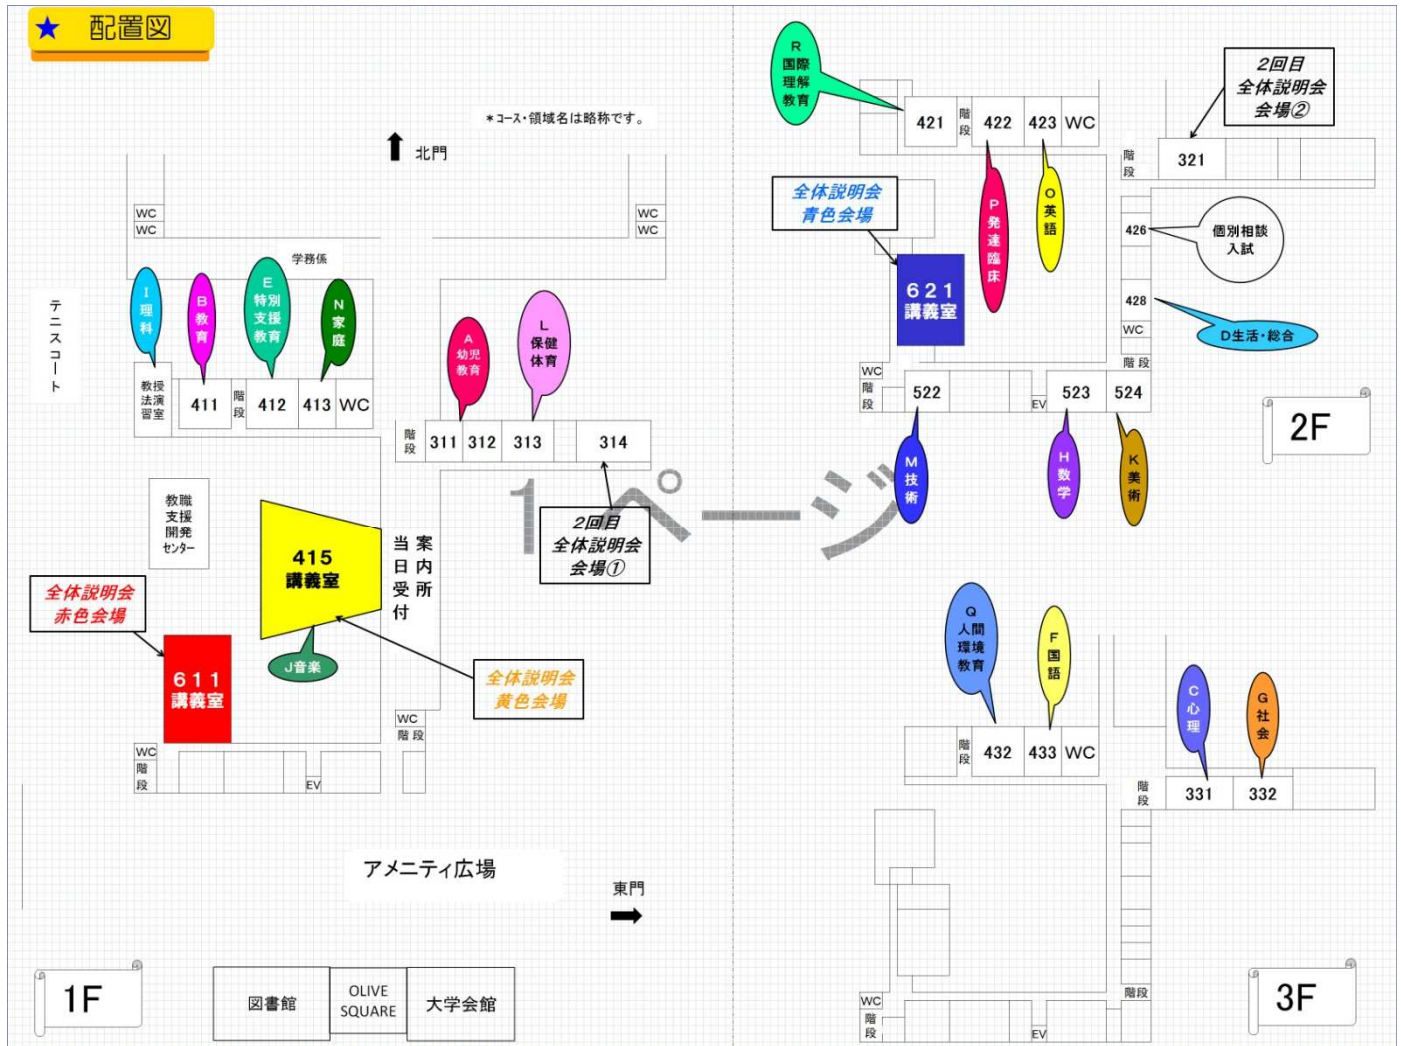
★ 配置図

＊コース・領域名は略称です。

北門

WC
WC

WC
WC

学務係

テニスコート

I 理科

B 教育

E 特別支援教育

N 家庭

教授法演習室

411

階段

412

413

WC

A 幼児教育

L 保健体育

階段

311

312

313

314

教職支援開発センター

415 講義室

J音楽

当日受付

案内所

2回目 全体説明会 会場①

全体説明会 赤色会場

611 講義室

全体説明会 黄色会場

WC
階段

WC
階段

EV

アメニティ広場

東門

1F

図書館

OLIVE SQUARE

大学会館

1ページ

R 国際理解教育

421

階段

422

423

WC

2回目 全体説明会 会場②

階段

321

全体説明会 青色会場

P 発達臨床

O 英語

621 講義室

426

個別相談 入試

428

D生活・総合

WC

階段

WC
階段

522

EV

523

524

2F

M 技術

H 数学

K 美術

Q 人間環境教育

F 国語

C 心理

G 社会

階段

432

433

WC

階段

331

332

階段

WC
階段

EV

3F